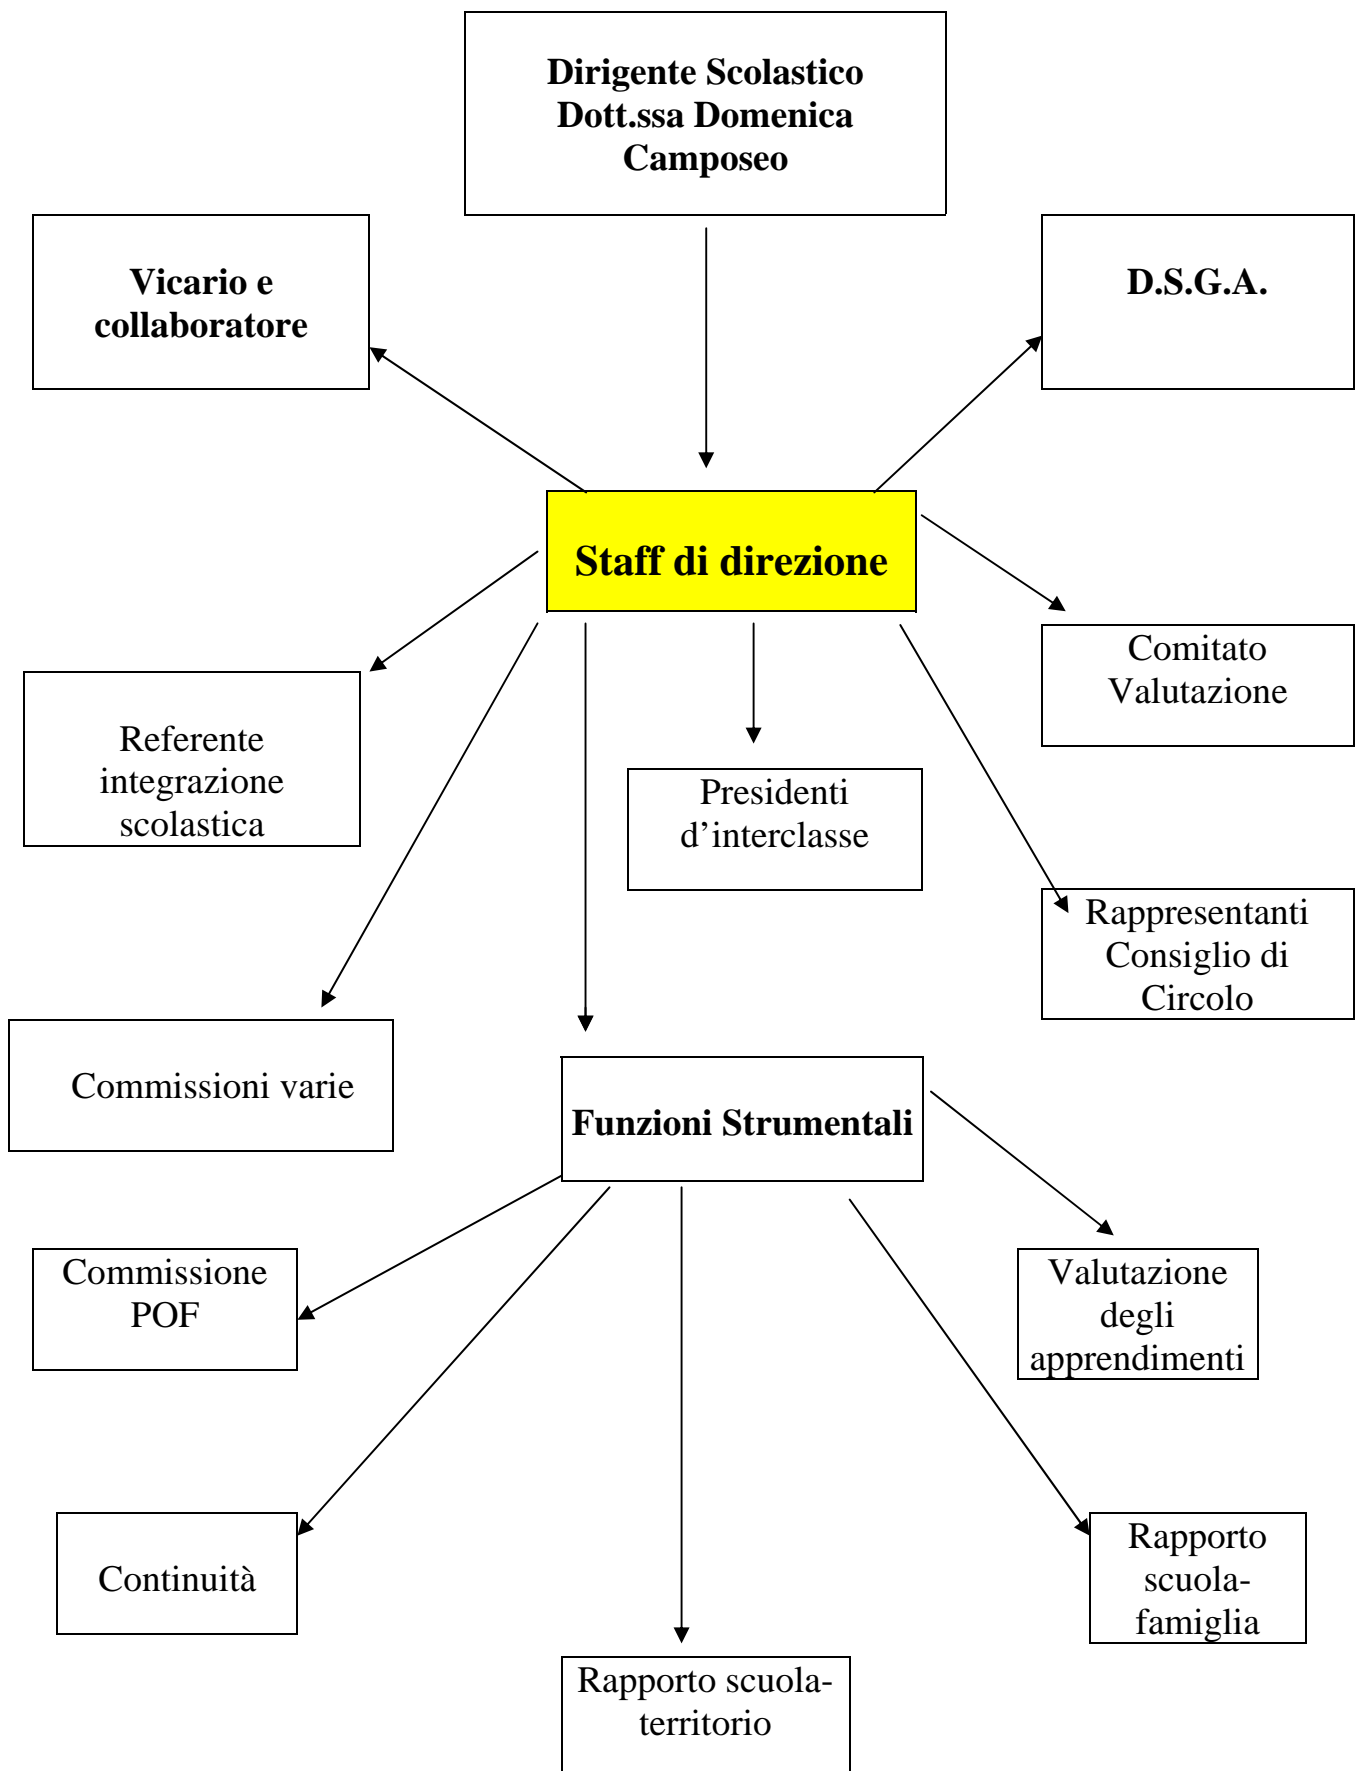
Dirigente Scolastico
Dott.ssa Domenica Camposeo

Vicario e collaboratore

D.S.G.A.

Staff di direzione

Comitato Valutazione

Referente integrazione scolastica

Presidenti d’interclasse

Rappresentanti Consiglio di Circolo

Commissioni varie

Funzioni Strumentali

Commissione POF

Valutazione degli apprendimenti

Continuità

Rapporto scuola-famiglia

Rapporto scuola-territorio